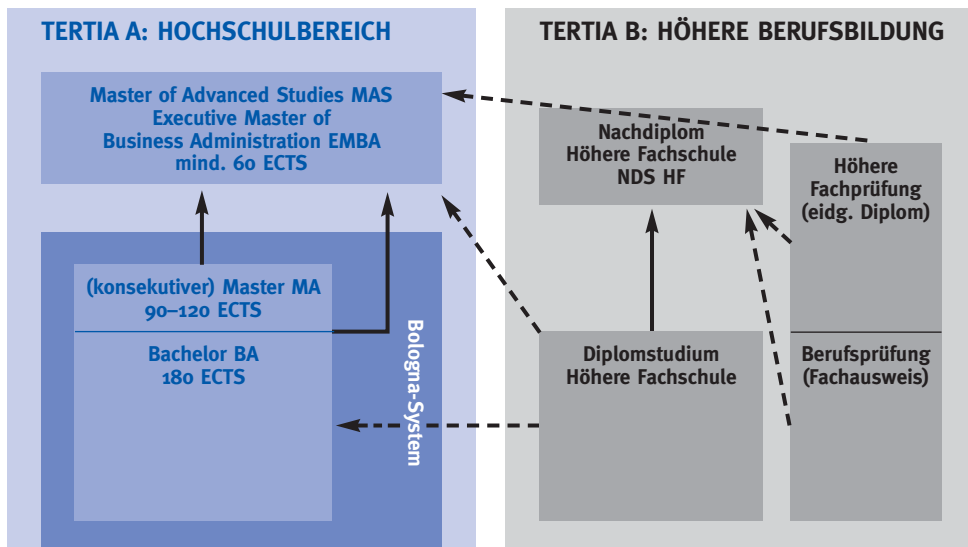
TERTIA A: HOCHSCHULBEREICH

Master of Advanced Studies MAS
Executive Master of
Business Administration EMBA
mind. 60 ECTS

(konsekutiver) Master MA
90–120 ECTS

Bachelor BA
180 ECTS

Bologna-System

TERTIA B: HÖHERE BERUFSBILDUNG

Nachdiplom
Höhere Fachschule
NDS HF

Höhere
Fachprüfung
(eidg. Diplom)

Diplomstudium
Höhere Fachschule

Berufsprüfung
(Fachausweis)